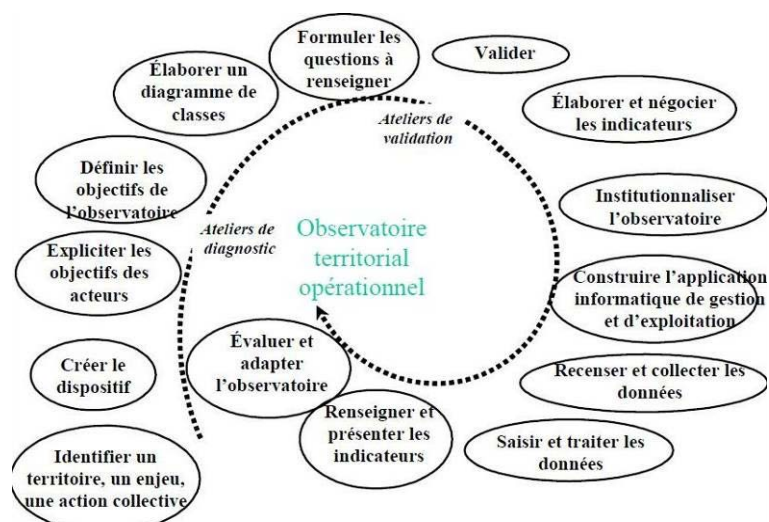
Formuler les questions à renseigner

Valider

Élaborer un diagramme de classes

Ateliers de validation

Élaborer et négocier les indicateurs

Définir les objectifs de l'observatoire

Institutionnaliser l'observatoire

Ateliers de diagnostic

Observatoire territorial opérationnel

Expliciter les objectifs des acteurs

Construire l'application informatique de gestion et d'exploitation

Évaluer et adapter l'observatoire

Créer le dispositif

Recenser et collecter les données

Renseigner et présenter les indicateurs

Saisir et traiter les données

Identifier un territoire, un enjeu, une action collective